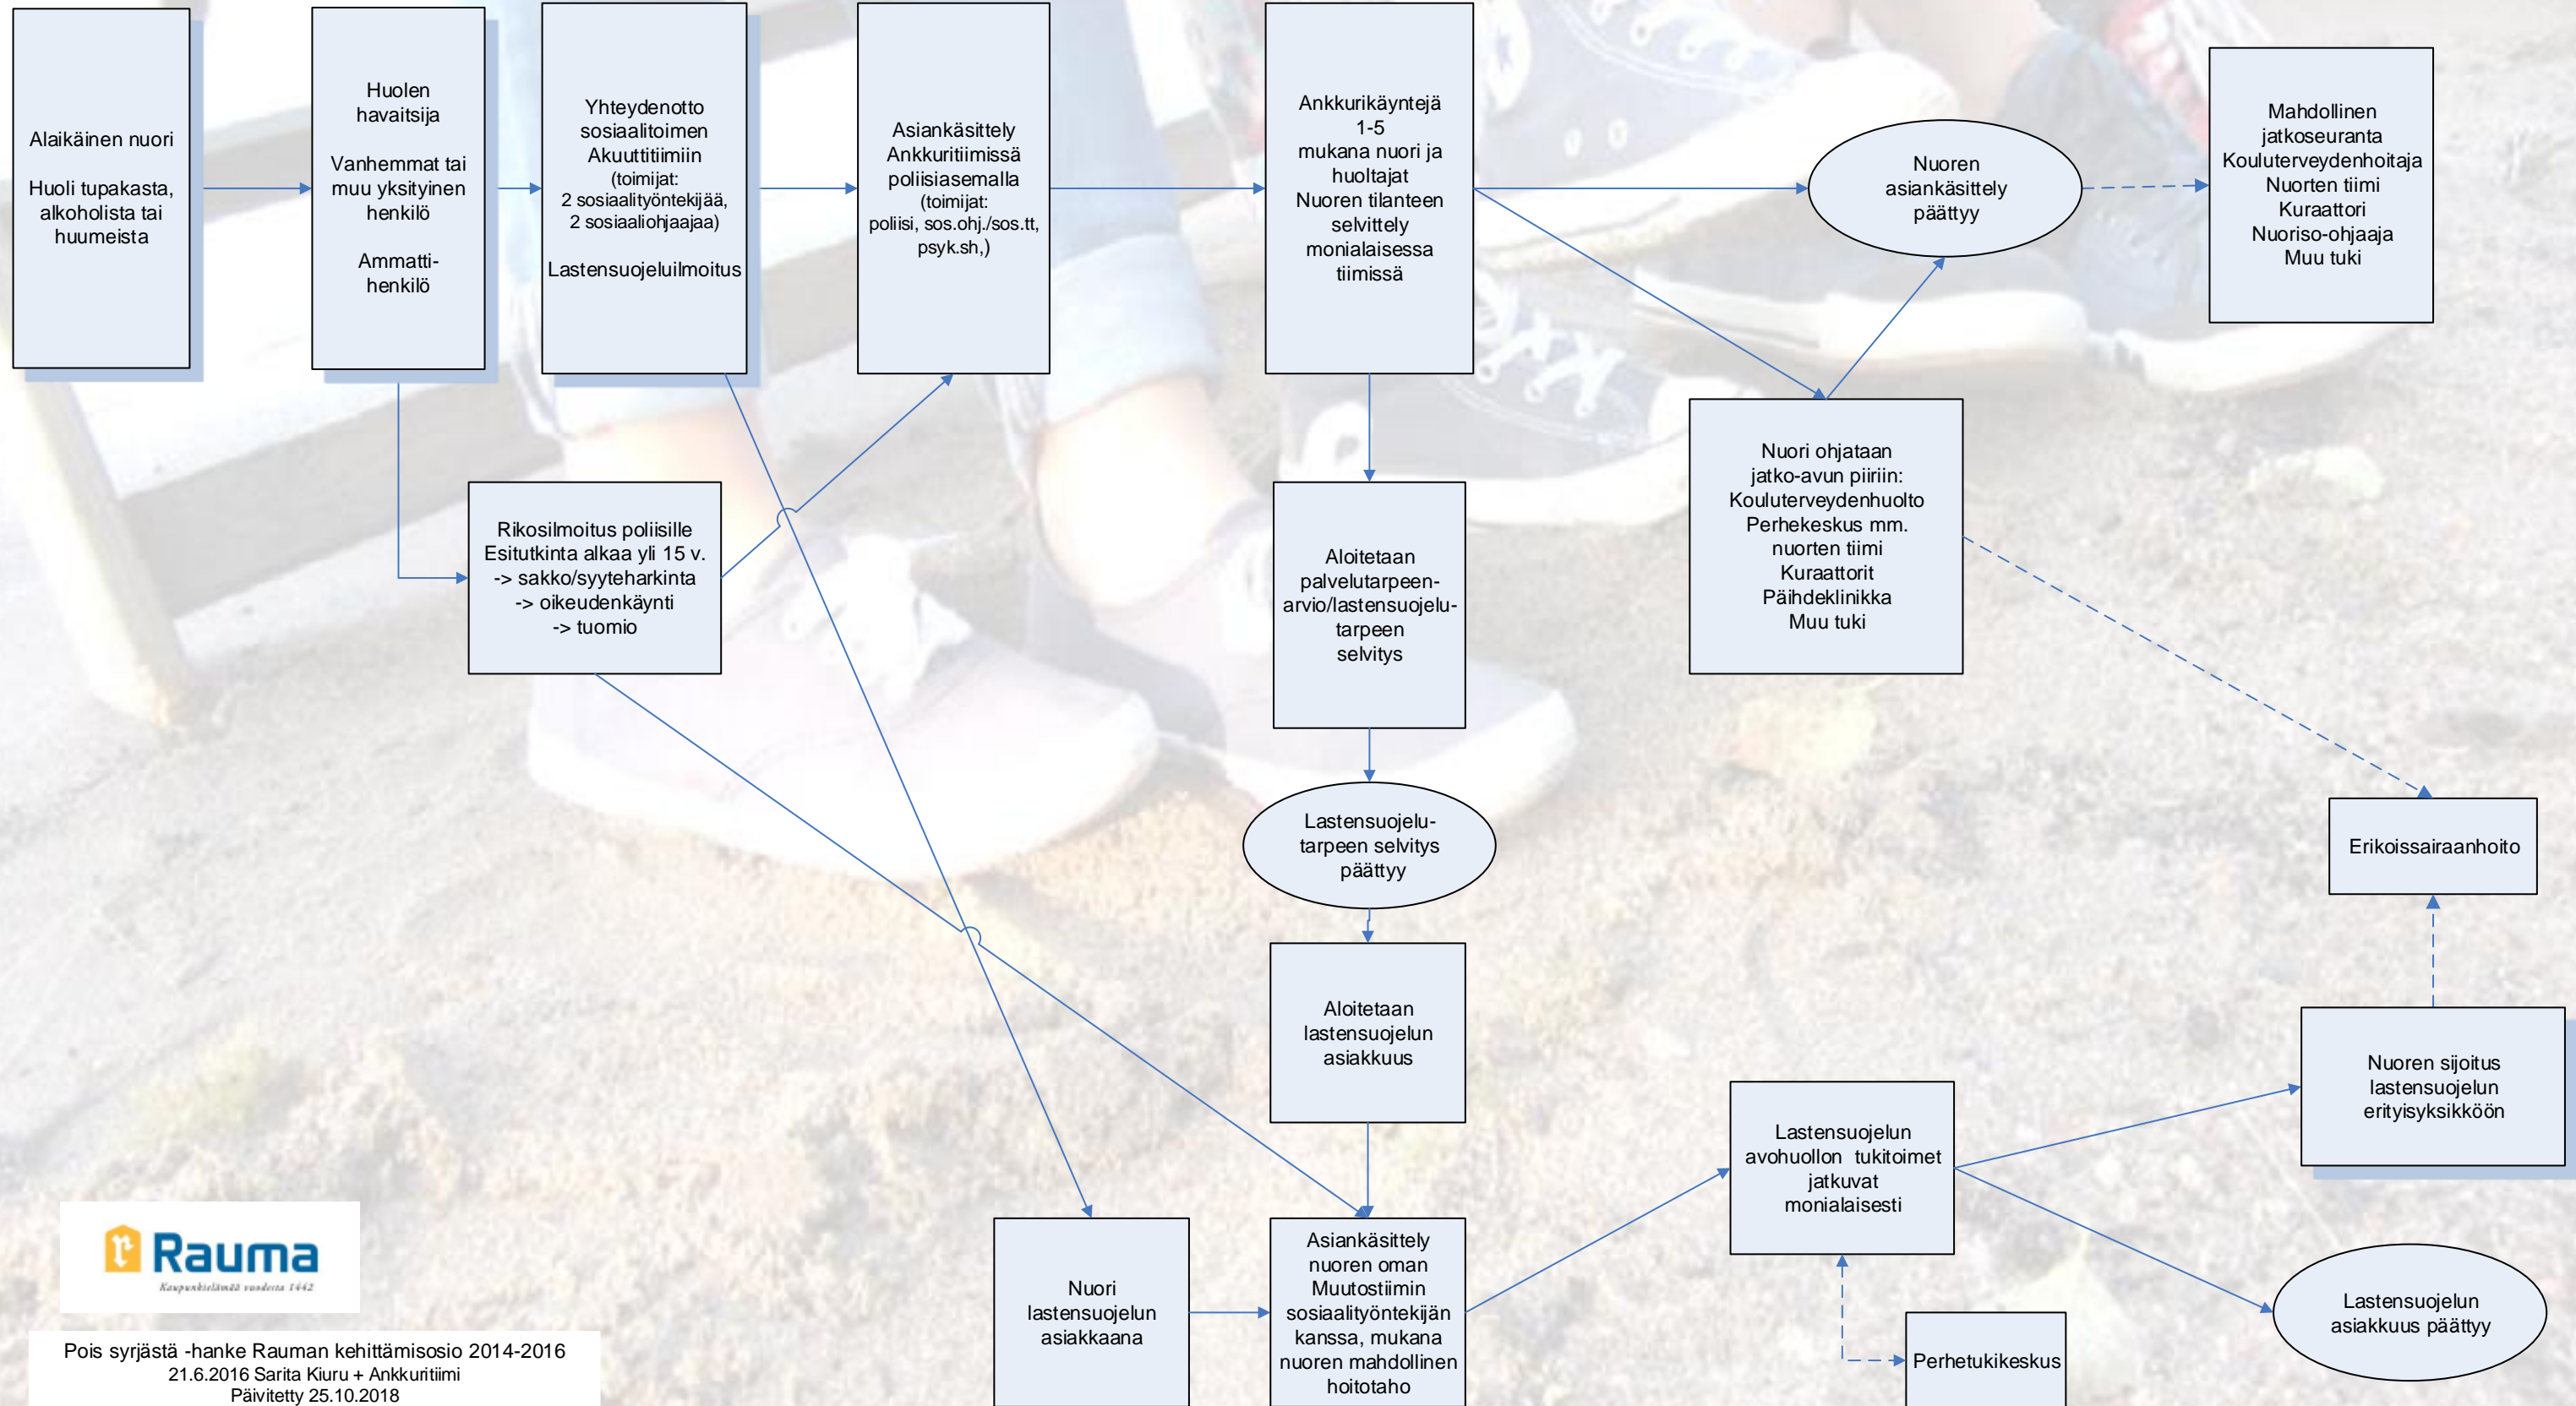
Alaikäinen nuori

Huoli tupakasta, alkoholista tai huumeista

Huolen havaitsija

Vanhemmat tai muu yksityinen henkilö

Ammattihenkilö

Yhteydenotto sosiaalitoimen Akuuttitiimiin (toimijat: 2 sosiaalityöntekijää, 2 sosiaaliohjaajaa)

Lastensuojeluilmoitus

Asiankäsittely Ankkuritiimissä poliisiasemalla (toimijat: poliisi, sos.ohj./sos.tt, psyk.sh,)

Ankkurikäyntejä 1-5 mukana nuori ja huoltajat Nuoren tilanteen selvittely monialaisessa tiimissä

Nuoren asiankäsittely päättyy

Mahdollinen jatkoseuranta Kouluterveydenhoitaja Nuorten tiimi Kuraattori Nuoriso-ohjaaja Muu tuki

Rikosilmoitus poliisille Esitutkinta alkaa yli 15 v. -> sakko/syyteharkinta -> oikeudenkäynti -> tuomio

Aloitetaan palvelutarpeenarvio/lastensuojelutarpeen selvitys

Nuori ohjataan jatko-avun piiriin: Kouluterveydenhuolto Perhekeskus mm. nuorten tiimi Kuraattorit Päihdeklinikka Muu tuki

Lastensuojelutarpeen selvitys päättyy

Erikoissairaanhoito

Aloitetaan lastensuojelun asiakkuus

Nuoren sijoitus lastensuojelun erityisyksikköön

Lastensuojelun avohuollon tukitoimet jatkuvat monialaisesti

Nuori lastensuojelun asiakkaana

Asiankäsittely nuoren oman Muutostiimin sosiaalityöntekijän kanssa, mukana nuoren mahdollinen hoitotaho

Lastensuojelun asiakkuus päättyy

Perhetukikeskus

Rauma
Kaupunkielämää vuodesta 1442

Pois syrjästä -hanke Rauman kehittämisosio 2014-2016
21.6.2016 Sarita Kiuru + Ankkuritiimi
Päivitetty 25.10.2018